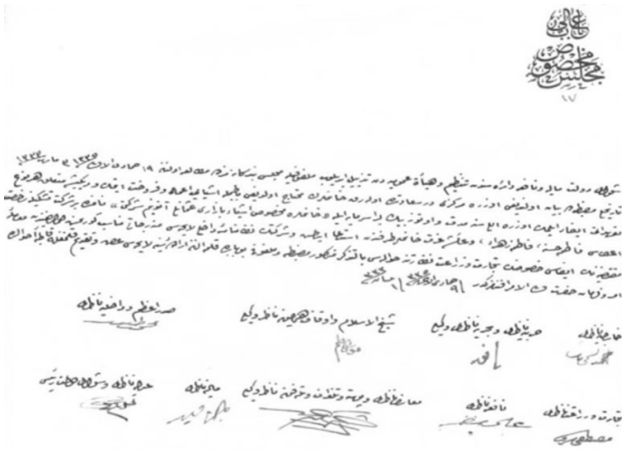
هو
مجلس مخصوص
عالی

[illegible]

صدراعظم و داخلیه ناظری

شیخ الاسلام و اوقاف همایونی ناظر وکیلی

حربیه ناظری و بحریه ناظر وکیلی

خارجیه ناظری

عدلیه ناظری

معارف ناظری و تجارت و زراعت ناظر وکیلی

نافعه ناظری

تجارت و زراعت ناظری